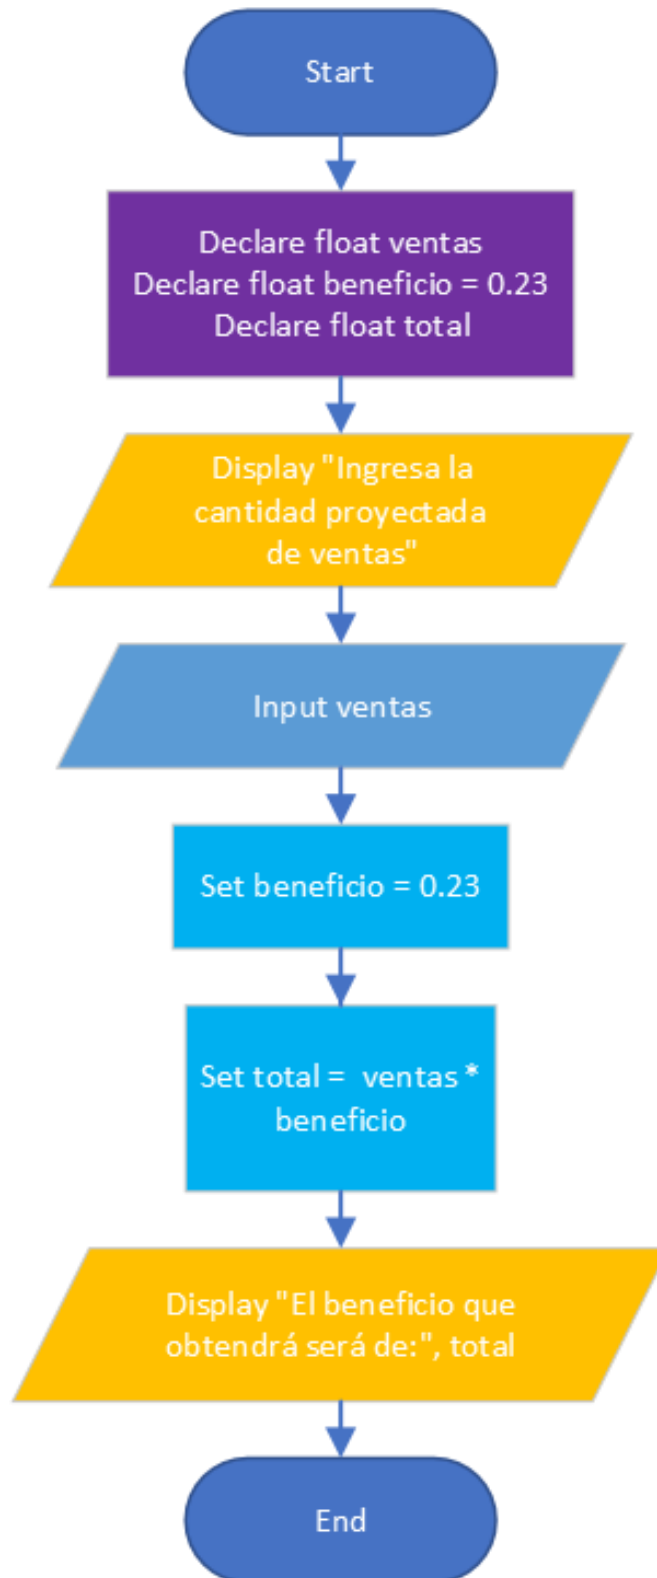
Start

Declare float ventas
Declare float beneficio = 0.23
Declare float total

Display "Ingresa la cantidad proyectada de ventas"

Input ventas

Set beneficio = 0.23

Set total = ventas * beneficio

Display "El beneficio que obtendrá será de:", total

End